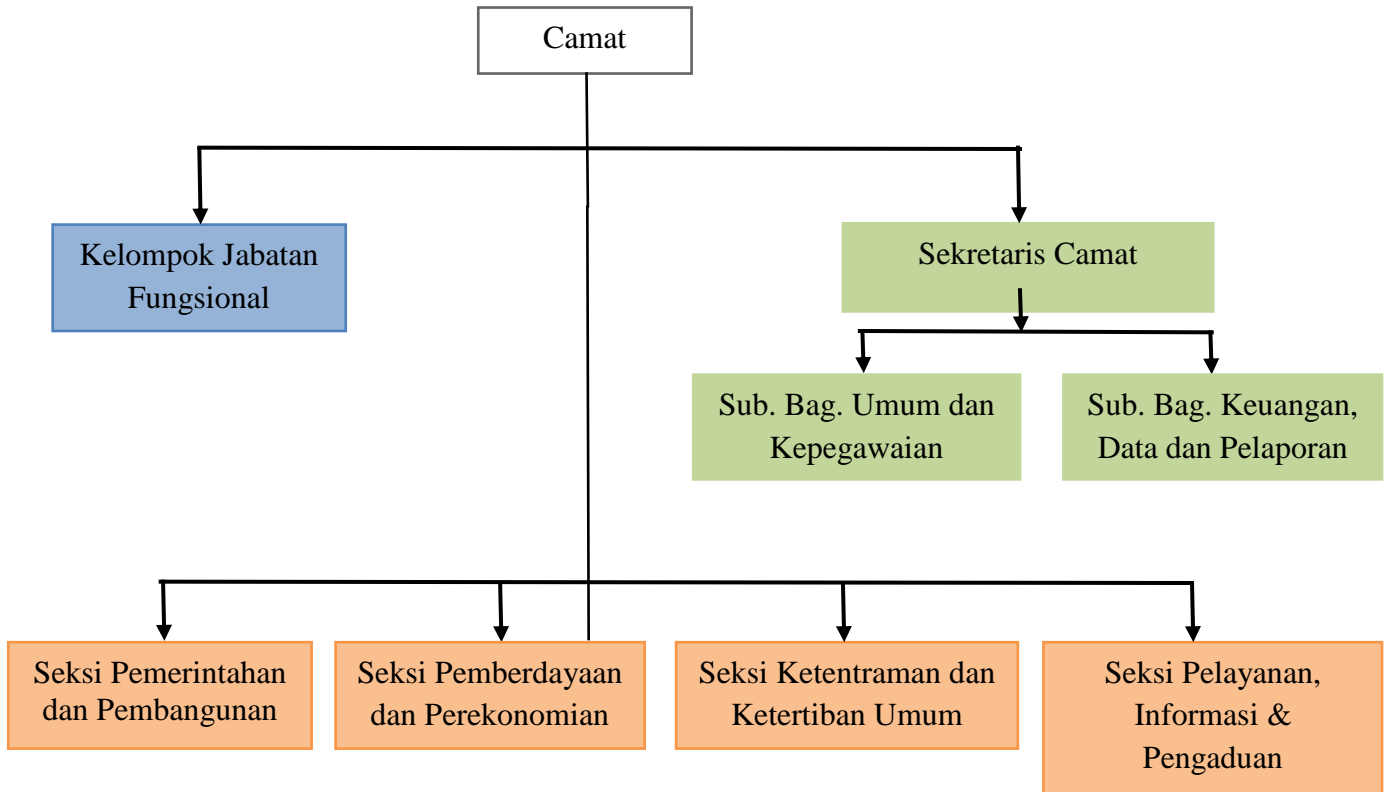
Camat

Kelompok Jabatan Fungsional

Sekretaris Camat

Sub. Bag. Umum dan Kepegawaian

Sub. Bag. Keuangan, Data dan Pelaporan

Seksi Pemerintahan dan Pembangunan

Seksi Pemberdayaan dan Perekonomian

Seksi Ketentraman dan Ketertiban Umum

Seksi Pelayanan, Informasi & Pengaduan